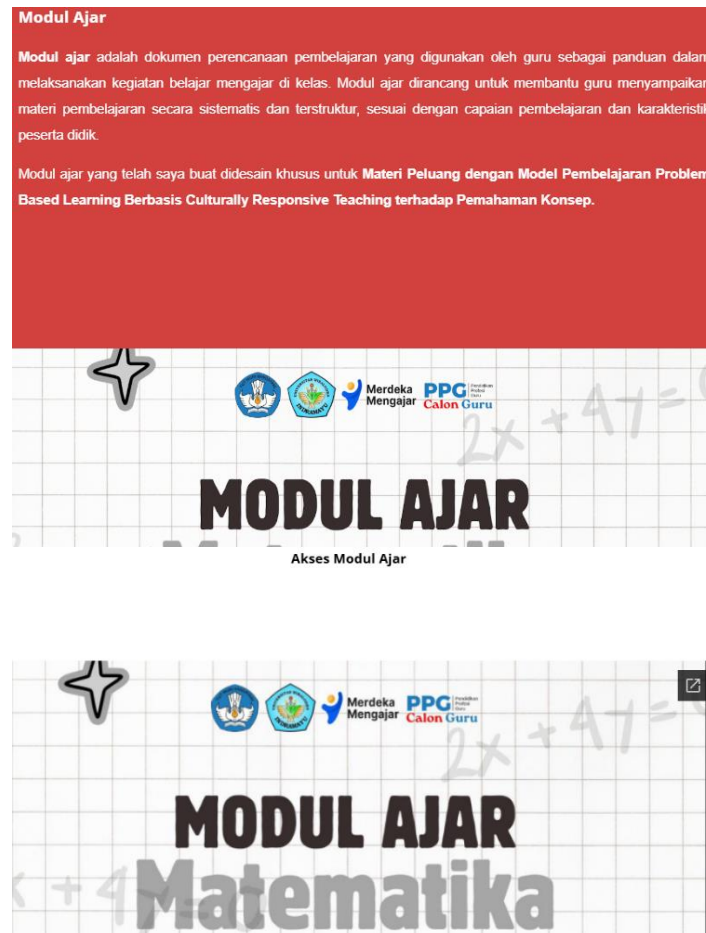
Modul Ajar

**Modul ajar** adalah dokumen perencanaan pembelajaran yang digunakan oleh guru sebagai panduan dalan melaksanakan kegiatan belajar mengajar di kelas. Modul ajar dirancang untuk membantu guru menyampaikar materi pembelajaran secara sistematis dan terstruktur, sesuai dengan capaian pembelajaran dan karakteristil peserta didik.

Modul ajar yang telah saya buat didesain khusus untuk **Materi Peluang dengan Model Pembelajaran Problem Based Learning Berbasis Culturally Responsive Teaching terhadap Pemahaman Konsep.**

Merdeka Mengajar PPG Pendidikan Profesi Guru Calon Guru

$2x + 47 = $

MODUL AJAR

Akses Modul Ajar

Merdeka Mengajar PPG Pendidikan Profesi Guru Calon Guru

$2x + 47 = $

MODUL AJAR

Matematika